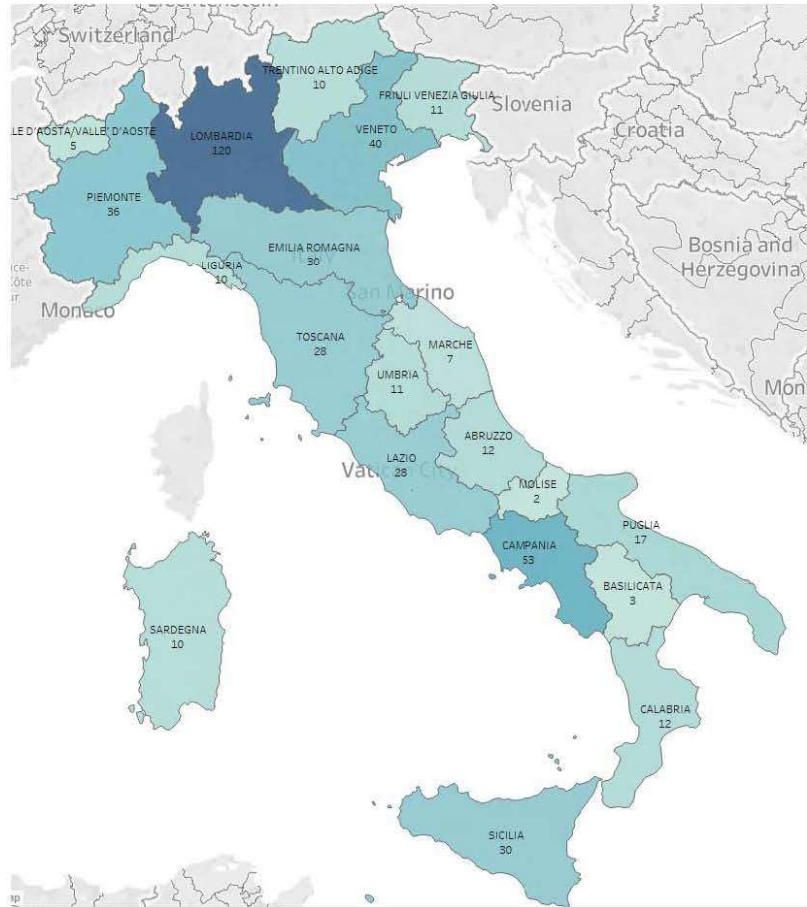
Switzerland

TRENTINO ALTO ADIGE
10

FRIULI VENEZIA GIULIA
11

Slovenia

Croatia

LE D'AOSTA/VALLE' D'AOSTE
5

LOMBARDIA
120

VENETO
40

PIEMONTE
36

EMILIA ROMAGNA
30

Italy

Bosnia and Herzegovina

LIGURIA
10

Monaco

San Marino

TOSCANA
28

MARCHE
7

UMBRIA
11

Mon

ABRUZZO
12

LAZIO
28

Vatican City

MOLISE
2

PUGLIA
17

CAMPANIA
53

BASILICATA
3

SARDEGNA
10

CALABRIA
12

SICILIA
30